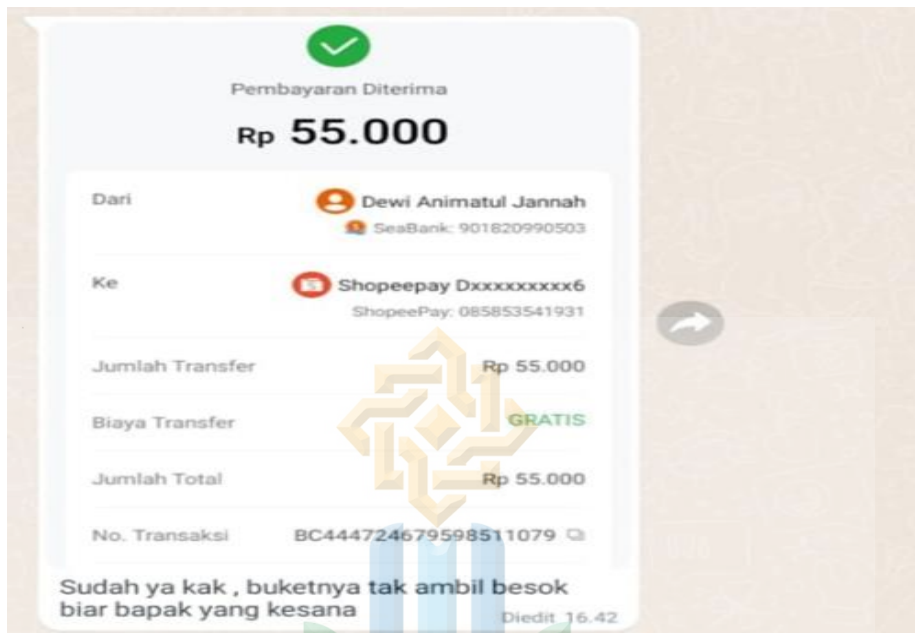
Pembayaran Diterima

Rp 55.000

Dari
Dewi Animatul Jannah
SeaBank: 901820990503

Ke
Shopeepay Dxxxxxxxxx6
ShopeePay: 085853541931

| Jumlah Transfer | Rp 55.000 |
|---|---|
| Biaya Transfer | GRATIS |
| Jumlah Total | Rp 55.000 |
| No. Transaksi | BC4447246795985110079 |

Sudah ya kak , buketnya tak ambil besok biar bapak yang kesana
Diedit 16.42